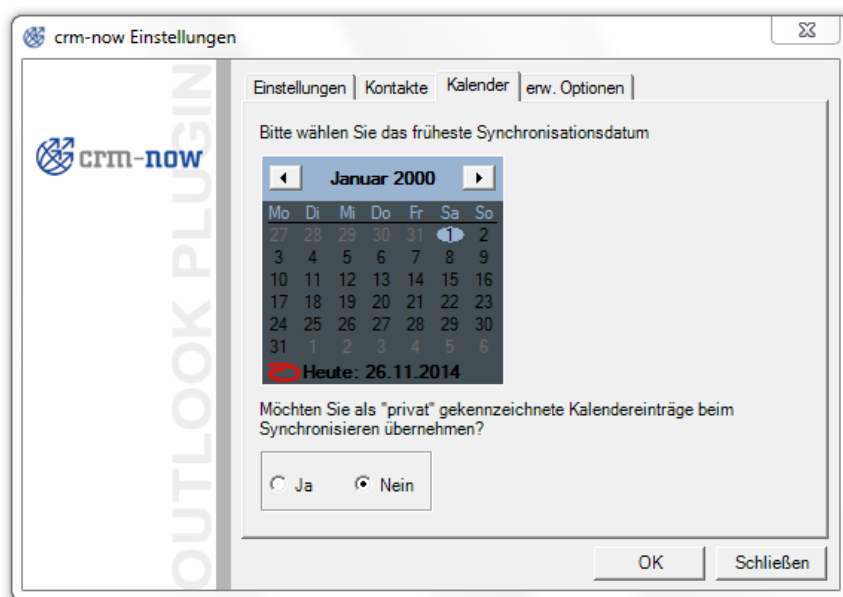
crm-now Einstellungen

crm-now

OUTLOOK PLUGIN

Einstellungen | Kontakte | Kalender | erw. Optionen

Bitte wählen Sie das früheste Synchronisationsdatum

Januar 2000

| Mo | Di | Mi | Do | Fr | Sa | So |
|---|---|---|---|---|---|---|
| 27 | 28 | 29 | 30 | 31 | 1 | 2 |
| 3 | 4 | 5 | 6 | 7 | 8 | 9 |
| 10 | 11 | 12 | 13 | 14 | 15 | 16 |
| 17 | 18 | 19 | 20 | 21 | 22 | 23 |
| 24 | 25 | 26 | 27 | 28 | 29 | 30 |
| 31 | 1 | 2 | 3 | 4 | 5 | 6 |

Heute: 26.11.2014

Möchten Sie als "privat" gekennzeichnete Kalendereinträge beim Synchronisieren übernehmen?

Ja Nein

OK Schließen